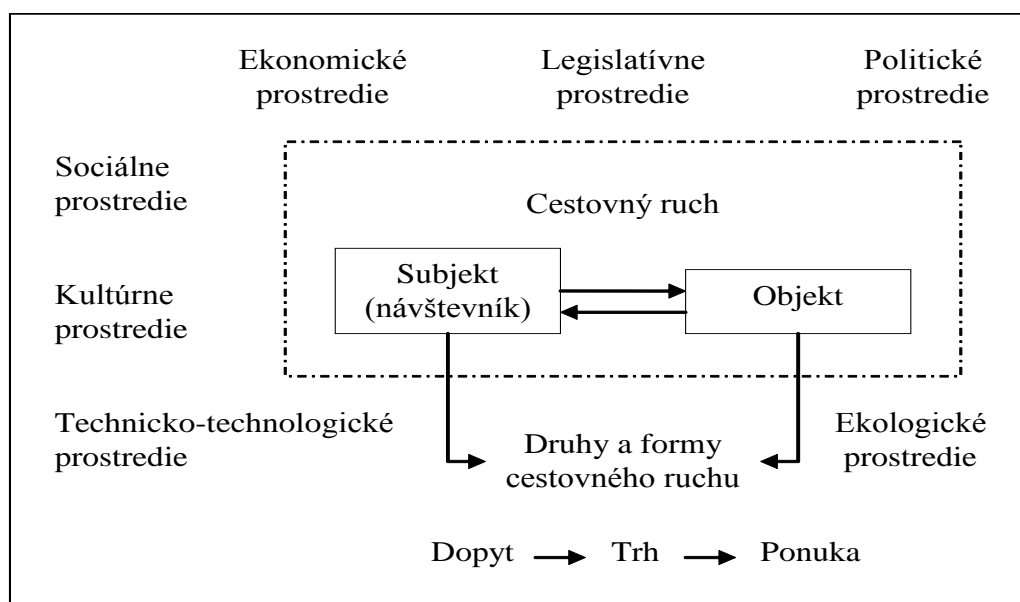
Ekonomické prostredie

Legislatívne prostredie

Politické prostredie

Sociálne prostredie

Cestovný ruch

Kultúrne prostredie

Subjekt (návštevník)

Objekt

Technicko-technologické prostredie

Druhy a formy cestovného ruchu

Ekologické prostredie

Dopyt → Trh → Ponuka